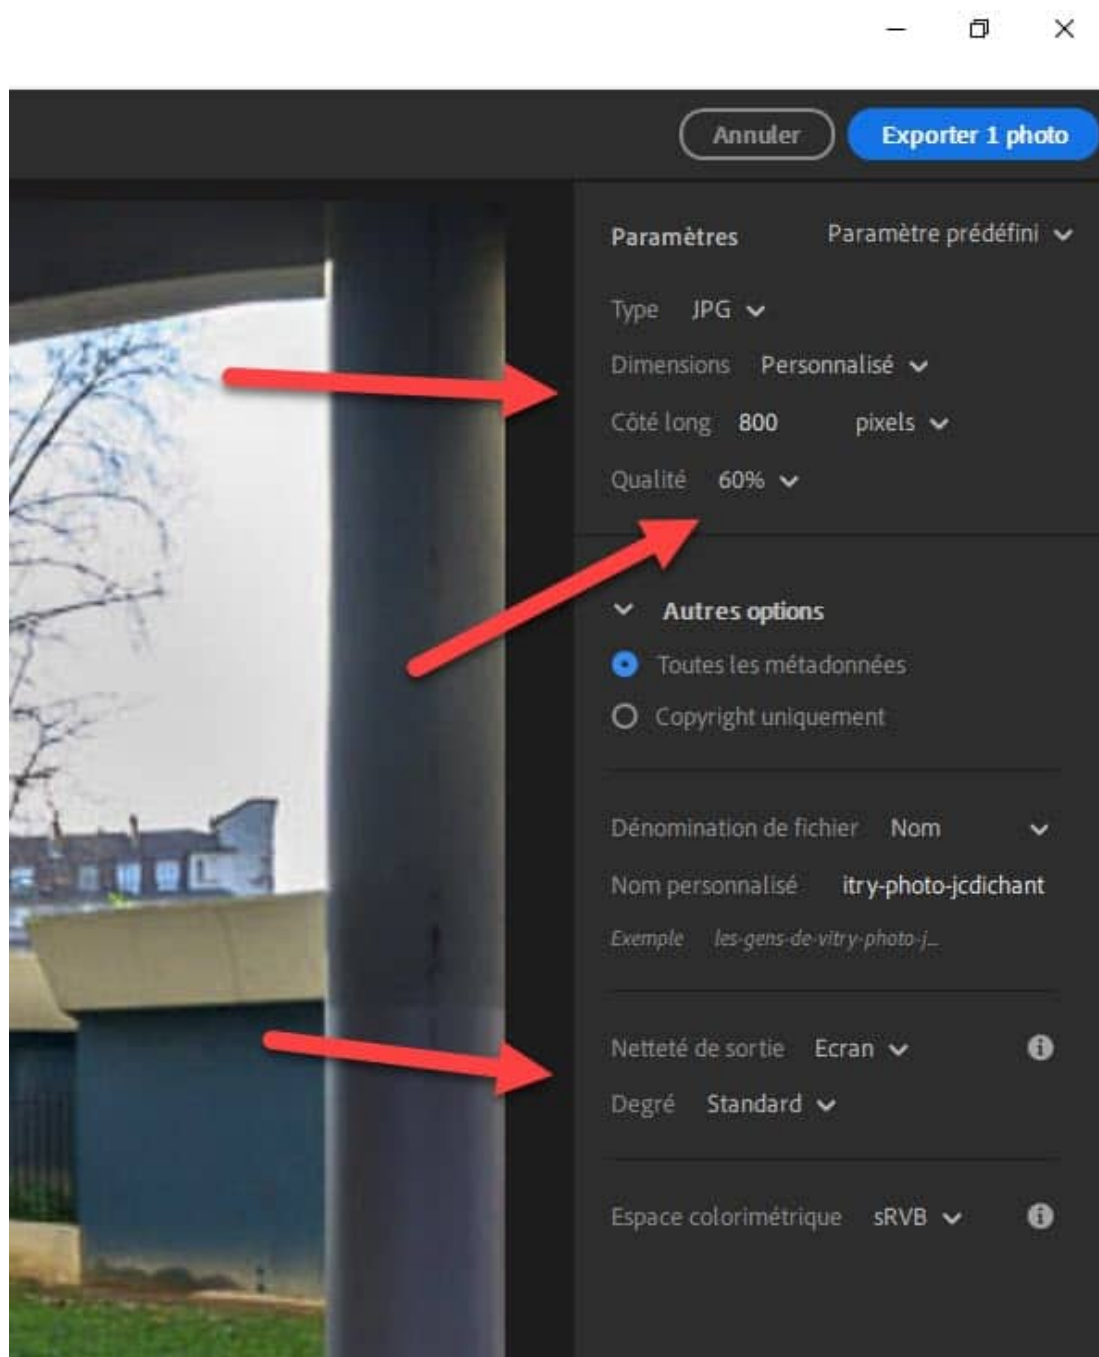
Annuler
Exporter 1 photo

Paramètres
Paramètre prédéfini

Type JPG
Dimensions Personnalisé
Côté long 800 pixels
Qualité 60%

Autres options
Toutes les métadonnées
Copyright uniquement

Dénomination de fichier Nom
Nom personnalisé itry-photo-jcdichant
Exemple les-gens-de-vitry-photo-j...

Netteté de sortie Ecran
Degré Standard

Espace colorimétrique sRVB